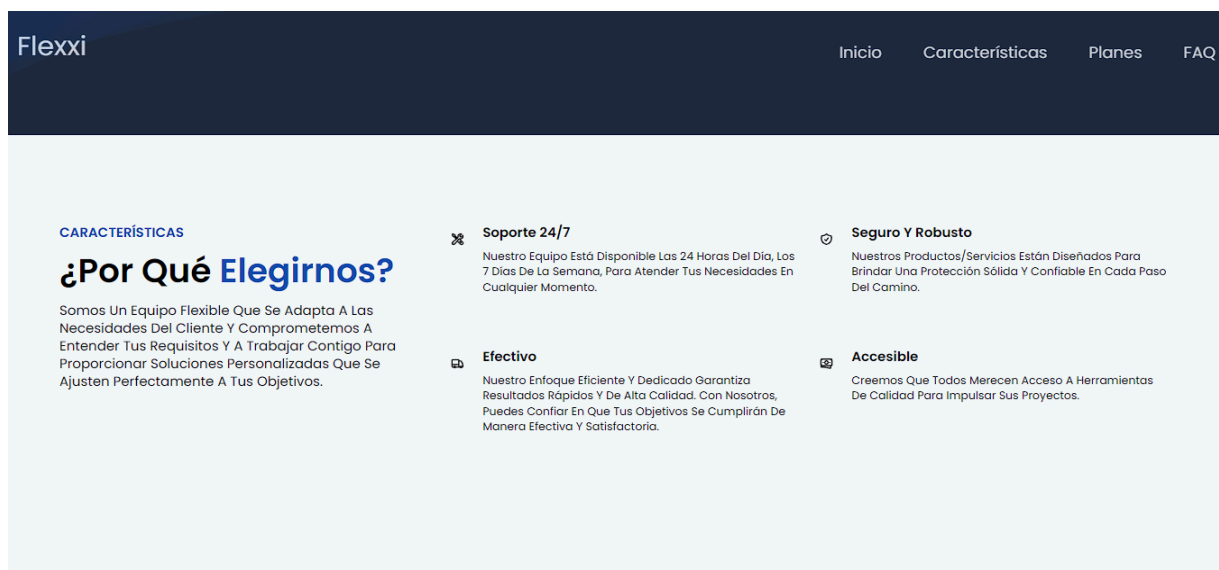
Flexxi

Inicio Características Planes FAQ

CARACTERÍSTICAS

¿Por Qué Elegirnos?

Somos Un Equipo Flexible Que Se Adapta A Las Necesidades Del Cliente Y Comprometemos A Entender Tus Requisitos Y A Trabajar Contigo Para Proporcionar Soluciones Personalizadas Que Se Ajusten Perfectamente A Tus Objetivos.

Soporte 24/7

Nuestro Equipo Está Disponible Las 24 Horas Del Día, Los 7 Días De La Semana, Para Atender Tus Necesidades En Cualquier Momento.

Seguro Y Robusto

Nuestros Productos/Servicios Están Diseñados Para Brindar Una Protección Sólida Y Confiable En Cada Paso Del Camino.

Efectivo

Nuestro Enfoque Eficiente Y Dedicado Garantiza Resultados Rápidos Y De Alta Calidad. Con Nosotros, Puedes Confiar En Que Tus Objetivos Se Cumplirán De Manera Efectiva Y Satisfactoria.

Accesible

Creemos Que Todos Merecen Acceso A Herramientas De Calidad Para Impulsar Sus Proyectos.